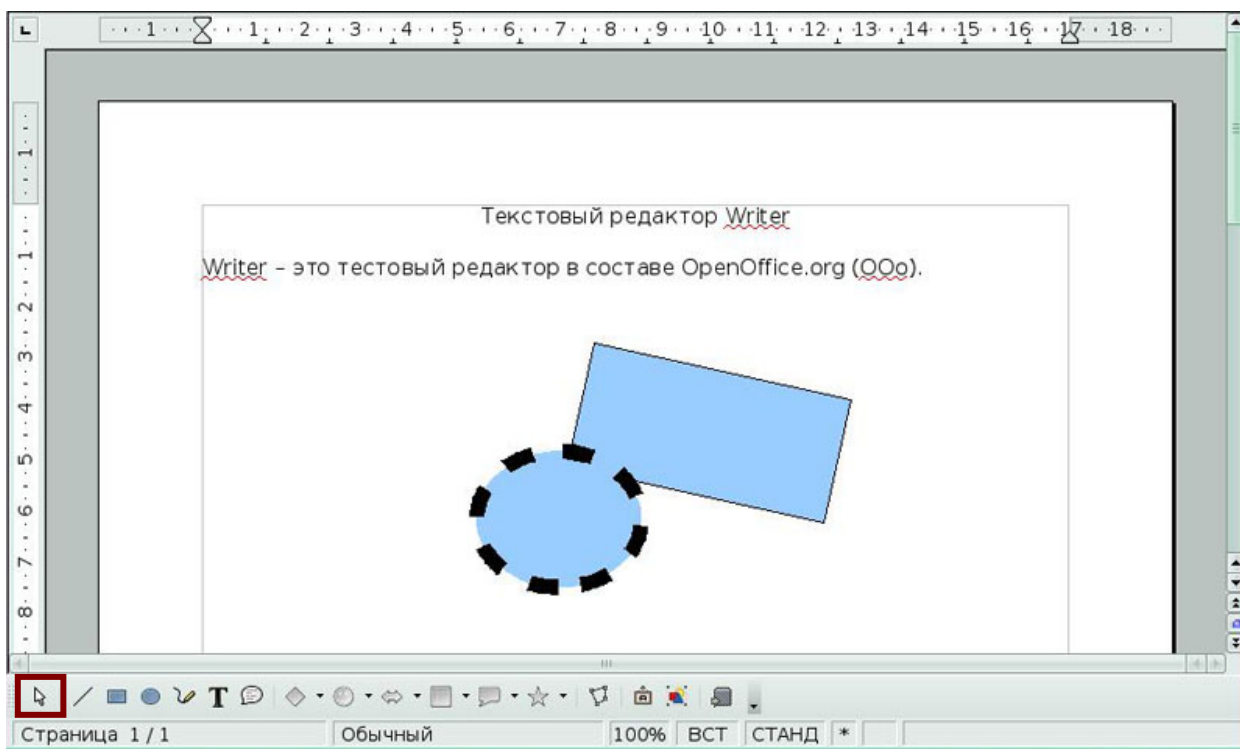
1 · 1 · 2 · 3 · 4 · 5 · 6 · 7 · 8 · 9 · 10 · 11 · 12 · 13 · 14 · 15 · 16 · 17 · 18

1 · 1 · 2 · 3 · 4 · 5 · 6 · 7 · 8

Текстовый редактор Writer

Writer – это тестовый редактор в составе OpenOffice.org (OOo).

T

Страница 1 / 1 | Обычный | 100% | ВСТ | СТАНД | *